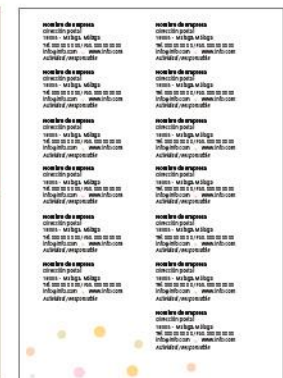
nombre de empresa
dirección postal
10000 - Málaga, Málaga
Tel. 000 00 00 00 / Fax. 000 00 00 00
info@info.com www.info.com
Actividad / responsable

nombre de empresa
dirección postal
10000 - Málaga, Málaga
Tel. 000 00 00 00 / Fax. 000 00 00 00
info@info.com www.info.com
Actividad / responsable

nombre de empresa
dirección postal
10000 - Málaga, Málaga
Tel. 000 00 00 00 / Fax. 000 00 00 00
info@info.com www.info.com
Actividad / responsable

nombre de empresa
dirección postal
10000 - Málaga, Málaga
Tel. 000 00 00 00 / Fax. 000 00 00 00
info@info.com www.info.com
Actividad / responsable

nombre de empresa
dirección postal
10000 - Málaga, Málaga
Tel. 000 00 00 00 / Fax. 000 00 00 00
info@info.com www.info.com
Actividad / responsable

nombre de empresa
dirección postal
10000 - Málaga, Málaga
Tel. 000 00 00 00 / Fax. 000 00 00 00
info@info.com www.info.com
Actividad / responsable

nombre de empresa
dirección postal
10000 - Málaga, Málaga
Tel. 000 00 00 00 / Fax. 000 00 00 00
info@info.com www.info.com
Actividad / responsable

nombre de empresa
dirección postal
10000 - Málaga, Málaga
Tel. 000 00 00 00 / Fax. 000 00 00 00
info@info.com www.info.com
Actividad / responsable

nombre de empresa
dirección postal
10000 - Málaga, Málaga
Tel. 000 00 00 00 / Fax. 000 00 00 00
info@info.com www.info.com
Actividad / responsable

nombre de empresa
dirección postal
10000 - Málaga, Málaga
Tel. 000 00 00 00 / Fax. 000 00 00 00
info@info.com www.info.com
Actividad / responsable

nombre de empresa
dirección postal
10000 - Málaga, Málaga
Tel. 000 00 00 00 / Fax. 000 00 00 00
info@info.com www.info.com
Actividad / responsable

nombre de empresa
dirección postal
10000 - Málaga, Málaga
Tel. 000 00 00 00 / Fax. 000 00 00 00
info@info.com www.info.com
Actividad / responsable

nombre de empresa
dirección postal
10000 - Málaga, Málaga
Tel. 000 00 00 00 / Fax. 000 00 00 00
info@info.com www.info.com
Actividad / responsable